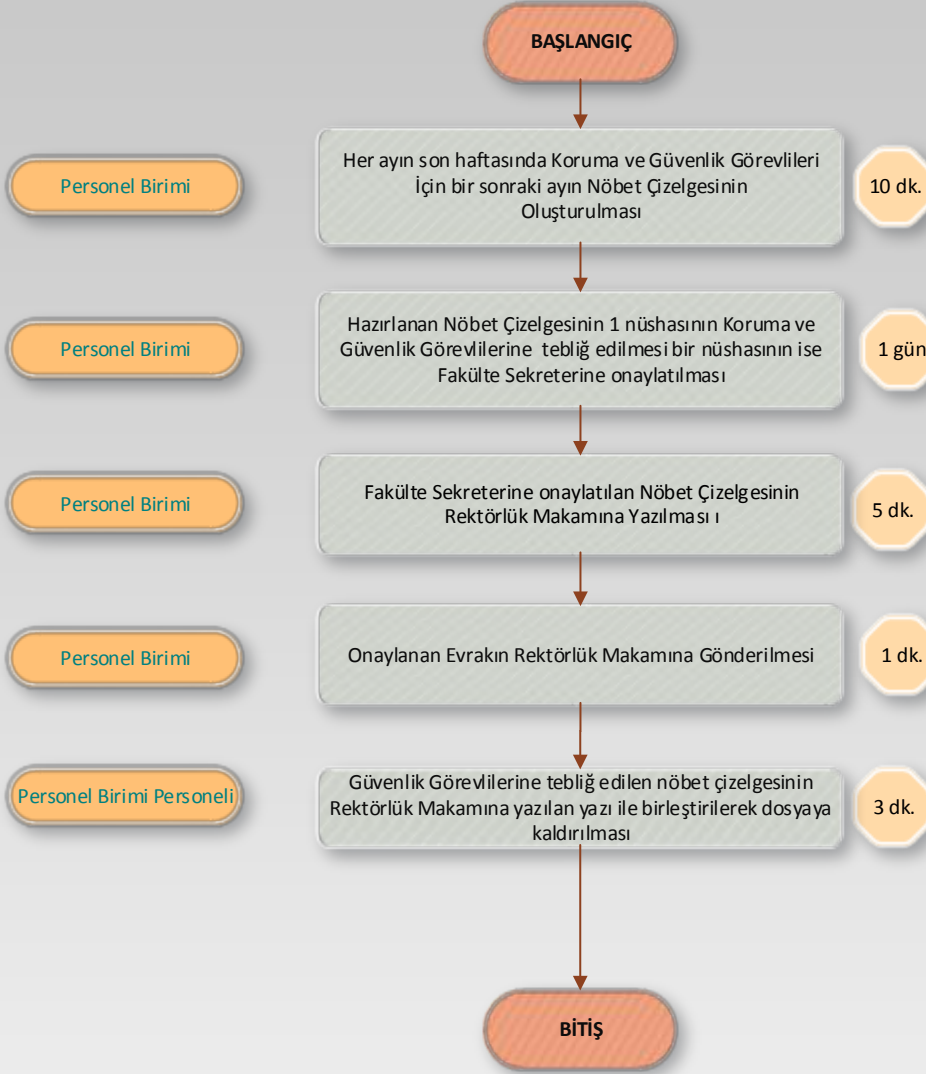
BAŞLANGIÇ

Personel Birimi

Her ayın son haftasında Koruma ve Güvenlik Görevlileri İçin bir sonraki ayın Nöbet Çizelgesinin Oluşturulması

10 dk.

Personel Birimi

Hazırlanan Nöbet Çizelgesinin 1 nüshasının Koruma ve Güvenlik Görevlilerine tebliğ edilmesi bir nüshasının ise Fakülte Sekreterine onaylatılması

1 gün

Personel Birimi

Fakülte Sekreterine onaylatılan Nöbet Çizelgesinin Rektörlük Makamına Yazılması ı

5 dk.

Personel Birimi

Onaylanan Evrakın Rektörlük Makamına Gönderilmesi

1 dk.

Personel Birimi Personeli

Güvenlik Görevlilerine tebliğ edilen nöbet çizelgesinin Rektörlük Makamına yazılan yazı ile birleştirilerek dosyaya kaldırılması

3 dk.

BİTİŞ